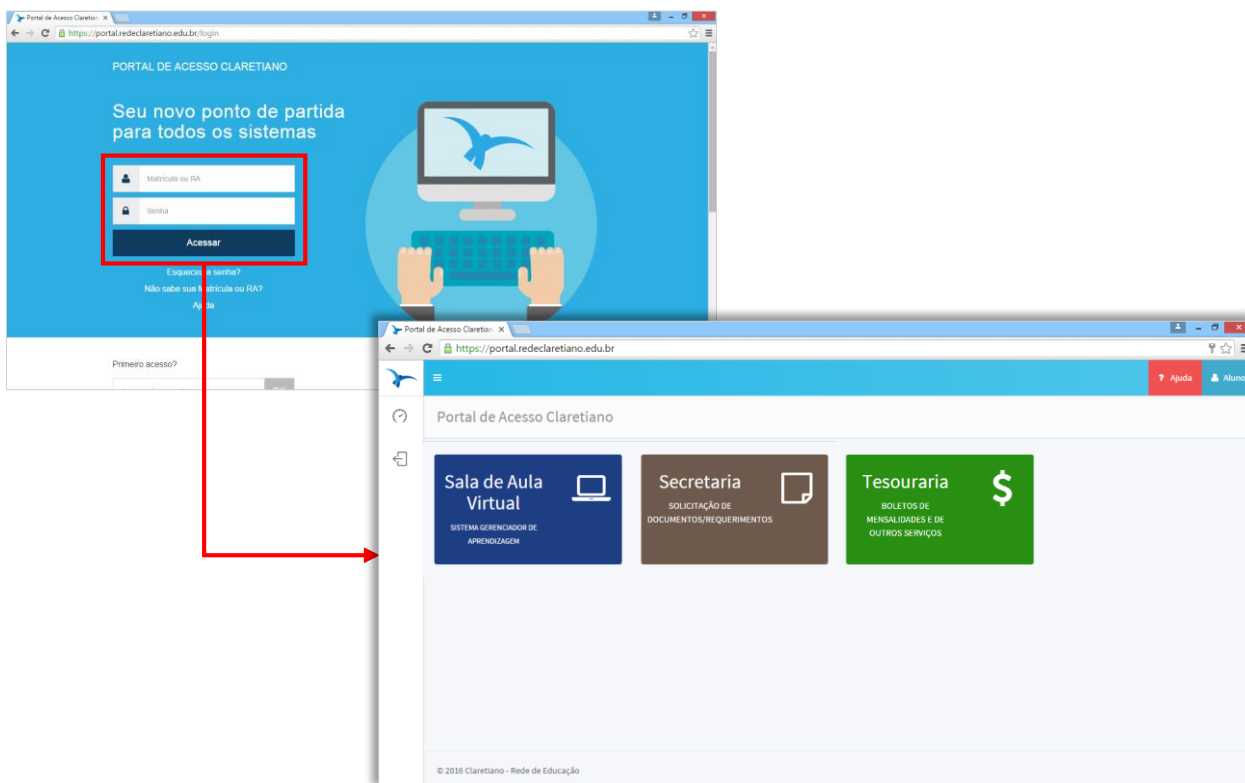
Portal de Acesso Claretiano ×

https://portal.redeclaretiano.edu.br/login

PORTAL DE ACESSO CLARETIANO

Seu novo ponto de partida para todos os sistemas

Matrícula ou RA

Senha

Acessar

Esqueceu a senha?

Não sabe sua Matrícula ou RA?

Ajuda

Primeiro acesso?

Portal de Acesso Claretiano ×

https://portal.redeclaretiano.edu.br

? Ajuda

Aluno

Portal de Acesso Claretiano

Sala de Aula Virtual

SISTEMA GERENCIADOR DE APRENDIZAGEM

Secretaria

SOLICITAÇÃO DE DOCUMENTOS/REQUERIMENTOS

Tesouraria

$

BOLETOS DE MENSALIDADES E DE OUTROS SERVIÇOS

© 2016 Claretiano - Rede de Educação